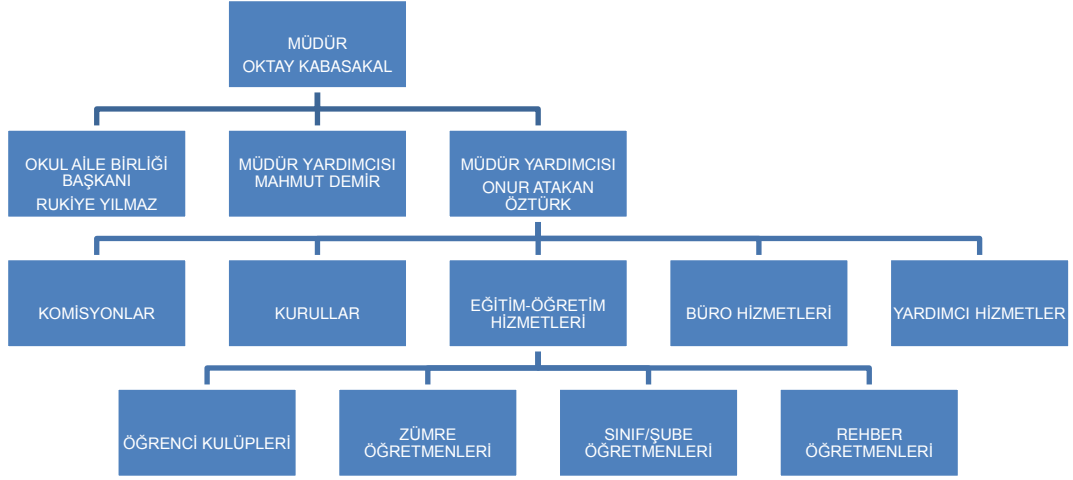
MÜDÜR
OKTAY KABASAKAL

OKUL AİLE BİRLİĞİ BAŞKANI
RUKİYE YILMAZ

MÜDÜR YARDIMCISI
MAHMUT DEMİR

MÜDÜR YARDIMCISI
ONUR ATAKAN ÖZTÜRK

KOMİSYONLAR

KURULLAR

EĞİTİM-ÖĞRETİM HİZMETLERİ

BÜRO HİZMETLERİ

YARDIMCI HİZMETLER

ÖĞRENCİ KULÜPLERİ

ZÜMRE ÖĞRETMENLERİ

SINIF/ŞUBE ÖĞRETMENLERİ

REHBER ÖĞRETMENLERİ